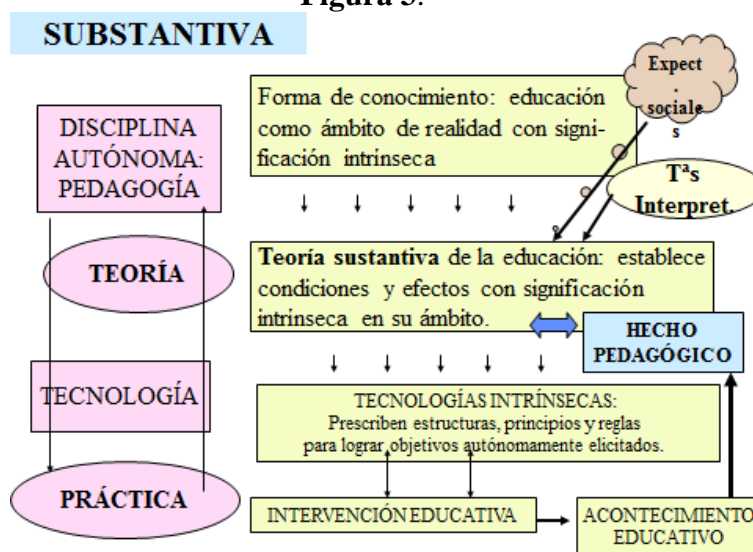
Figura 5.

SUBSTANTIVA

DISCIPLINA AUTÓNOMA: PEDAGOGÍA

TEORÍA

TECNOLOGÍA

PRÁCTICA

Forma de conocimiento: educación como ámbito de realidad con significación intrínseca

Expect . sociale s

T$^{a}$s Interpret.

Teoría sustantiva de la educación: establece condiciones y efectos con significación intrínseca en su ámbito.

HECHO PEDAGÓGICO

TECNOLOGÍAS INTRÍNSECAS: Prescriben estructuras, principios y reglas para lograr objetivos autónomamente elicitados.

INTERVENCIÓN EDUCATIVA

ACONTECIMIENTO EDUCATIVO